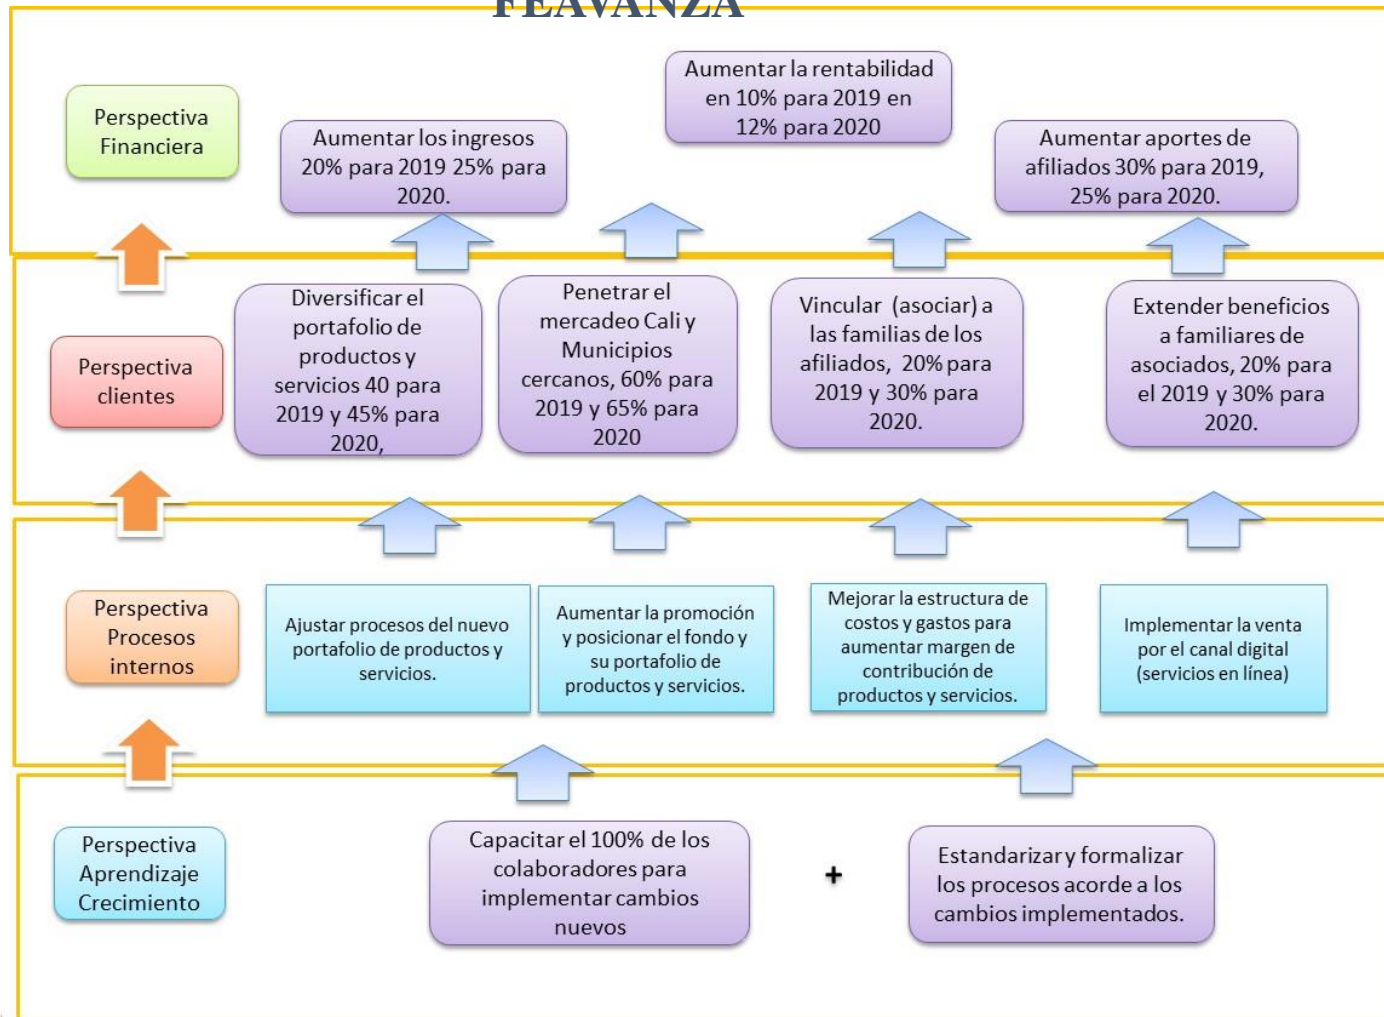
FEAVANZA

Perspectiva Financiera

Aumentar los ingresos 20% para 2019 25% para 2020.

Aumentar la rentabilidad en 10% para 2019 en 12% para 2020

Aumentar aportes de afiliados 30% para 2019, 25% para 2020.

Perspectiva clientes

Diversificar el portafolio de productos y servicios 40 para 2019 y 45% para 2020,

Penetrar el mercadeo Cali y Municipios cercanos, 60% para 2019 y 65% para 2020

Vincular (asociar) a las familias de los afiliados, 20% para 2019 y 30% para 2020.

Extender beneficios a familiares de asociados, 20% para el 2019 y 30% para 2020.

Perspectiva Procesos internos

Ajustar procesos del nuevo portafolio de productos y servicios.

Aumentar la promoción y posicionar el fondo y su portafolio de productos y servicios.

Mejorar la estructura de costos y gastos para aumentar margen de contribución de productos y servicios.

Implementar la venta por el canal digital (servicios en línea)

Perspectiva Aprendizaje Crecimiento

Capacitar el 100% de los colaboradores para implementar cambios nuevos

+

Estandarizar y formalizar los procesos acorde a los cambios implementados.